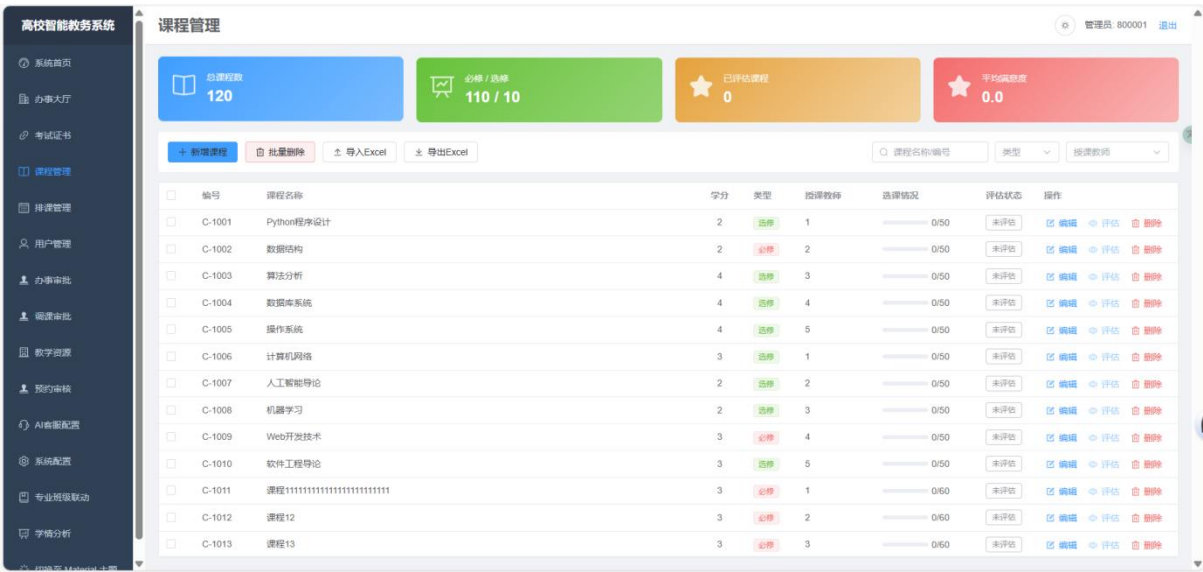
高校智能教务系统

系统首页
办事大厅
考试证书
课程管理
排课管理
用户管理
办事审批
调课审批
教学资源
预约审核
AI客服配置
系统配置
专业班级联动
学情分析
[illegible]

课程管理

管理员: 800001 退出

总课程数
120

必修 / 选修
110 / 10

已评估课程
0

平均满意度
0.0

+ 新增课程 批量删除 导入Excel 导出Excel

课程名称/编号 类型 授课教师

| 编号 | 课程名称 | 学分 | 类型 | 授课教师 | 选课情况 | 评估状态 | 操作 |
|---|---|---|---|---|---|---|---|
| C-1001 | Python程序设计 | 2 | 选修 | 1 | 0/50 | 未评估 | 编辑 评估 删除 |
| C-1002 | 数据结构 | 2 | 必修 | 2 | 0/50 | 未评估 | 编辑 评估 删除 |
| C-1003 | 算法分析 | 4 | 选修 | 3 | 0/50 | 未评估 | 编辑 评估 删除 |
| C-1004 | 数据库系统 | 4 | 选修 | 4 | 0/50 | 未评估 | 编辑 评估 删除 |
| C-1005 | 操作系统 | 4 | 选修 | 5 | 0/50 | 未评估 | 编辑 评估 删除 |
| C-1006 | 计算机网络 | 3 | 选修 | 1 | 0/50 | 未评估 | 编辑 评估 删除 |
| C-1007 | 人工智能导论 | 2 | 选修 | 2 | 0/50 | 未评估 | 编辑 评估 删除 |
| C-1008 | 机器学习 | 2 | 选修 | 3 | 0/50 | 未评估 | 编辑 评估 删除 |
| C-1009 | Web开发技术 | 3 | 必修 | 4 | 0/50 | 未评估 | 编辑 评估 删除 |
| C-1010 | 软件工程导论 | 3 | 选修 | 5 | 0/50 | 未评估 | 编辑 评估 删除 |
| C-1011 | 课程111111111111111111111111 | 3 | 必修 | 1 | 0/60 | 未评估 | 编辑 评估 删除 |
| C-1012 | 课程12 | 3 | 必修 | 2 | 0/60 | 未评估 | 编辑 评估 删除 |
| C-1013 | 课程13 | 3 | 必修 | 3 | 0/60 | 未评估 | 编辑 评估 删除 |